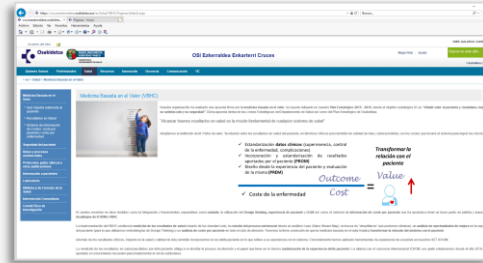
Osakidetza

OSI Ezkerraldea Enkarterri Cruces

Medicina Basada en el Valor (MBV)

Estandarización datos clínicos (supervivencia, control de la enfermedad, complicaciones)
Incorporación y estandarización de resultados aportados por el paciente (PROM)
Diseño desde la experiencia del paciente y evaluación de la misma (PREM)

Coste de la enfermedad

Transformar la relación con el paciente

$Value = \frac{Outcome}{Cost}$